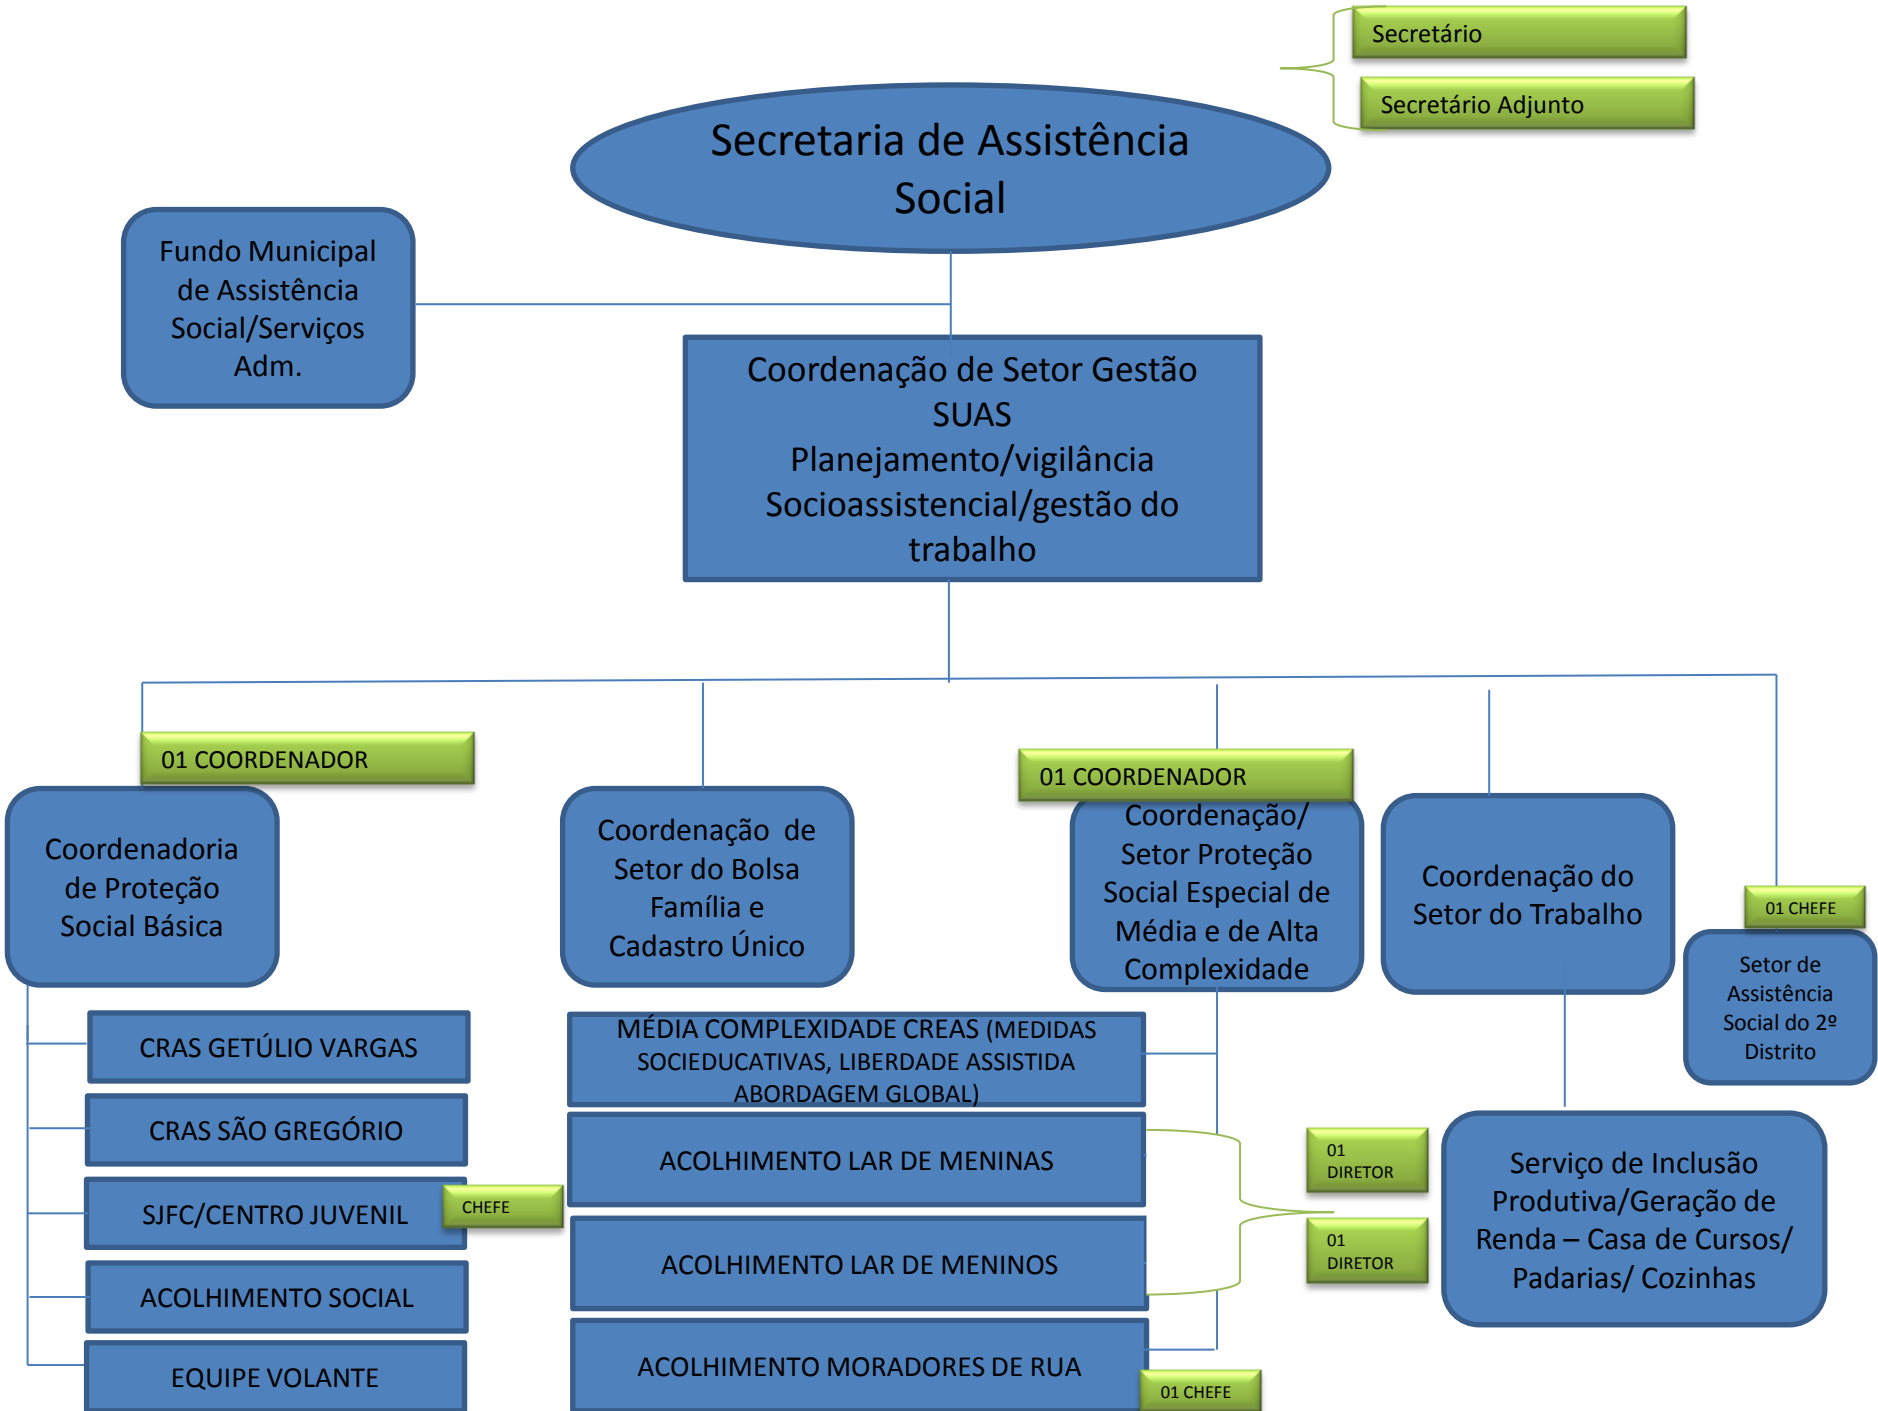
Secretário

Secretário Adjunto

Secretaria de Assistência Social

Fundo Municipal de Assistência Social/Serviços Adm.

Coordenação de Setor Gestão SUAS Planejamento/vigilância Socioassistencial/gestão do trabalho

01 COORDENADOR

Coordenadoria de Proteção Social Básica

Coordenação de Setor do Bolsa Família e Cadastro Único

01 COORDENADOR

Coordenação/ Setor Proteção Social Especial de Média e de Alta Complexidade

Coordenação do Setor do Trabalho

01 CHEFE

Setor de Assistência Social do 2º Distrito

CRAS GETÚLIO VARGAS

CRAS SÃO GREGÓRIO

SJFC/CENTRO JUVENIL

CHEFE

ACOLHIMENTO SOCIAL

EQUIPE VOLANTE

MÉDIA COMPLEXIDADE CREAS (MEDIDAS SOCIEDUCATIVAS, LIBERDADE ASSISTIDA ABORDAGEM GLOBAL)

ACOLHIMENTO LAR DE MENINAS

ACOLHIMENTO LAR DE MENINOS

ACOLHIMENTO MORADORES DE RUA

01 CHEFE

01 DIRETOR

01 DIRETOR

Serviço de Inclusão Produtiva/Geração de Renda – Casa de Cursos/ Padarias/ Cozinhas